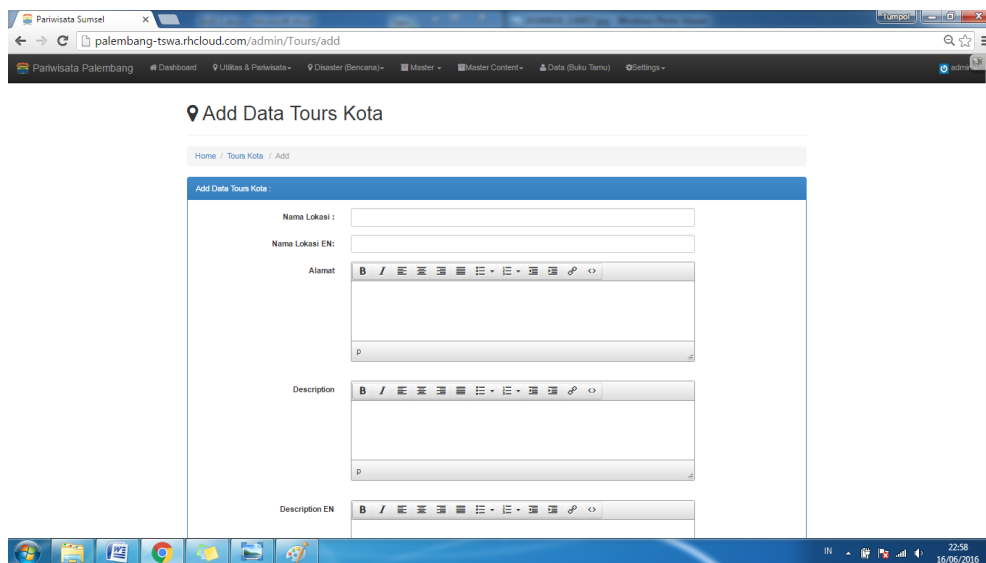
Pariwisata Sumsel
Tumpol
palembang-tswa.rhcloud.com/admin/Tours/add
Pariwisata Palembang Dashboard Utilitas & Pariwisata Disaster (Bencana) Master Master Content Data (Buku Tamu) Settings admin

Add Data Tours Kota

Home / Tours Kota / Add

Add Data Tours Kota :

Nama Lokasi :

Nama Lokasi EN:

Alamat

B I

p

Description

B I

p

Description EN

B I

IN 22:58 16/06/2016